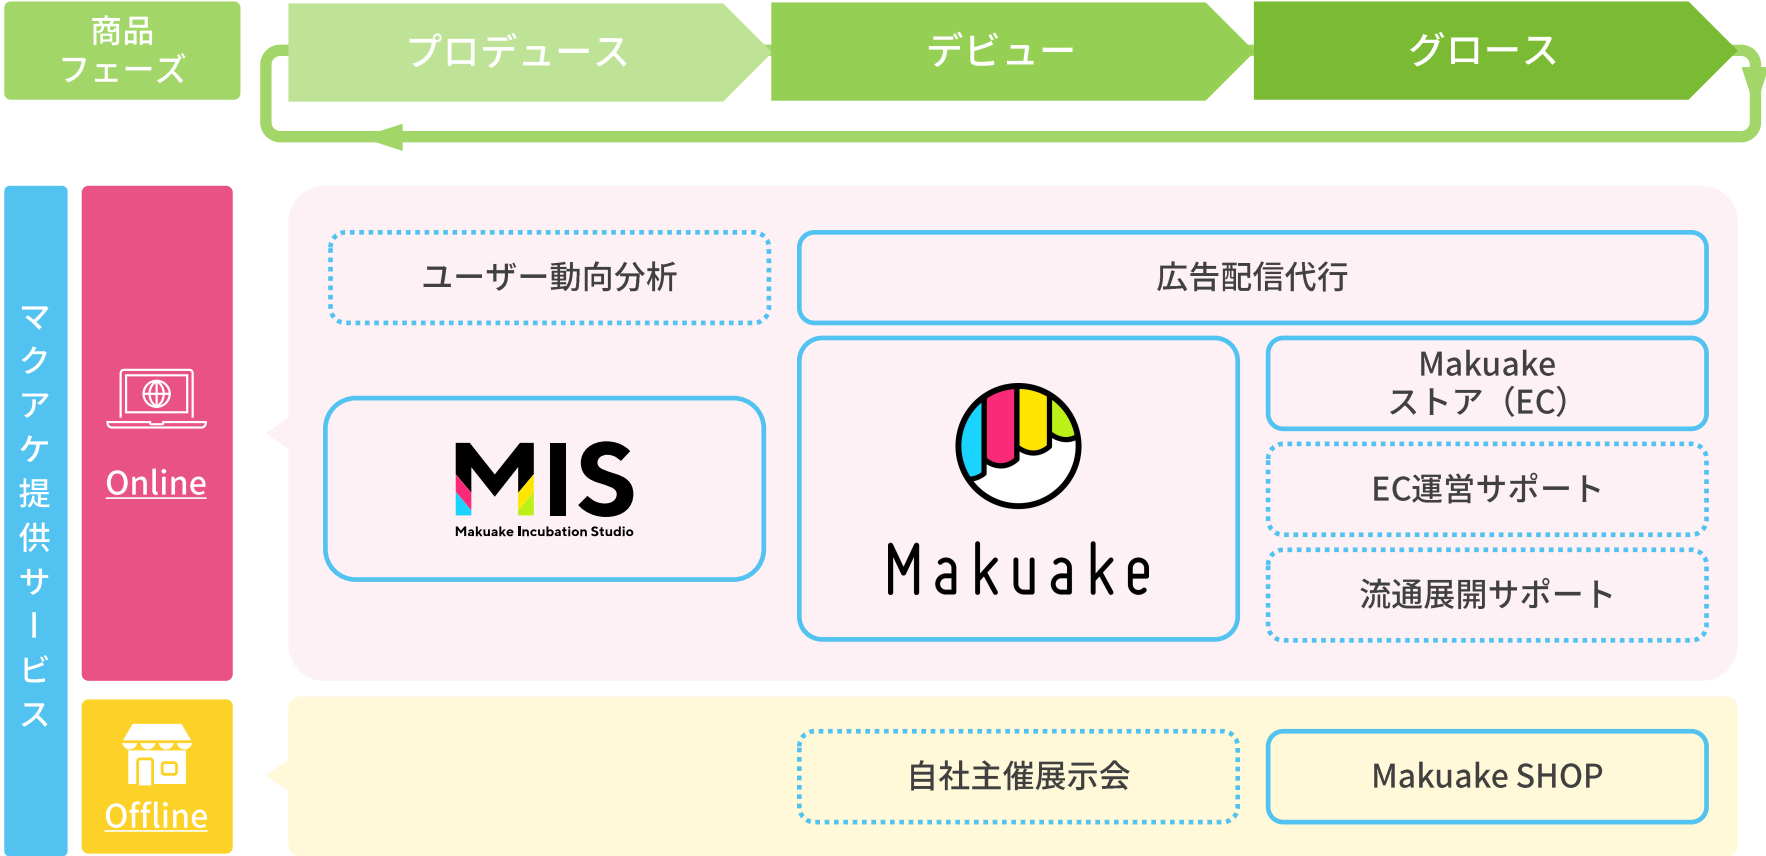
商品フェーズ

プロデュース

デビュー

グロース

マクアケ提供サービス

Online

Offline

ユーザー動向分析

広告配信代行

MIS
Makuake Incubation Studio

Makuake

Makuake
ストア（EC）

EC運営サポート

流通展開サポート

自社主催展示会

Makuake SHOP